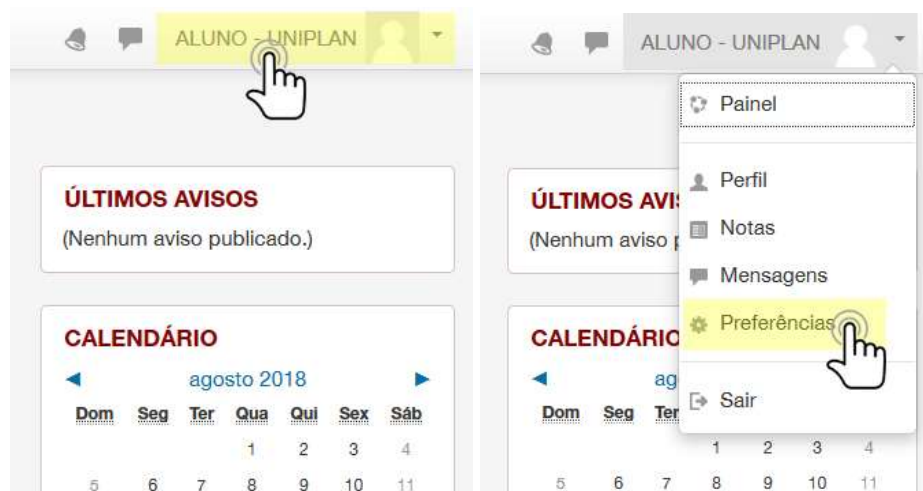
ALUNO - UNIPLAN

ÚLTIMOS AVISOS
(Nenhum aviso publicado.)

CALENDÁRIO
◄ agosto 2018 ►

| Dom | Seg | Ter | Qua | Qui | Sex | Sáb |
|---|---|---|---|---|---|---|
| | | | 1 | 2 | 3 | 4 |
| 5 | 6 | 7 | 8 | 9 | 10 | 11 |

ALUNO - UNIPLAN

Painel
Perfil
Notas
Mensagens
Preferências
Sair

ÚLTIMOS AVIS
(Nenhum aviso p

CALENDÁRIO
◄ ag

| Dom | Seg | Ter | | | | |
|---|---|---|---|---|---|---|
| | | | 1 | 2 | 3 | 4 |
| 5 | 6 | 7 | 8 | 9 | 10 | 11 |